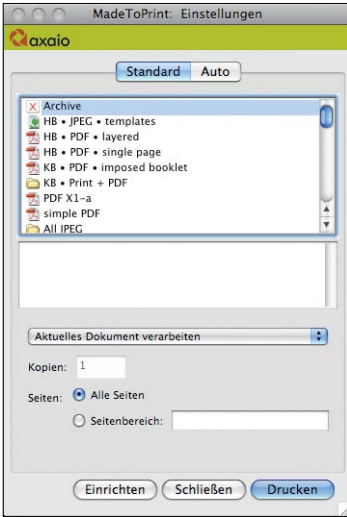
MadeToPrint: Einstellungen

axaio

Standard Auto

Archive
HB • JPEG • templates
HB • PDF • layered
HB • PDF • single page
KB • PDF • imposed booklet
KB • Print + PDF
PDF X1-a
simple PDF
All JPEG

Aktuelles Dokument verarbeiten

Kopien: 1

Seiten: Alle Seiten

Seitenbereich:

Einrichten Schließen Drucken